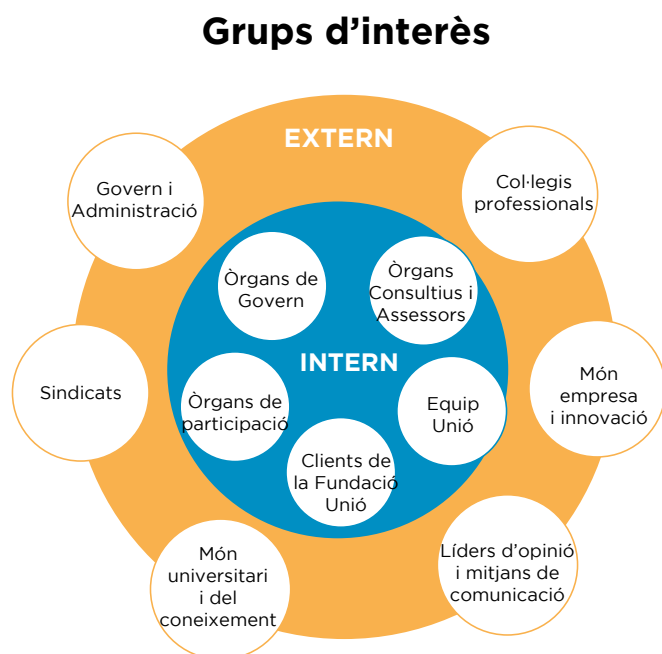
Grups d’interès

EXTERN

Govern i Administració

Col·legis professionals

Òrgans de Govern

Òrgans Consultius i Assessors

INTERN

Sindicats

Òrgans de participació

Equip Unió

Món empresa i innovació

Clients de la Fundació Unió

Món universitari i del coneixement

Líders d’opinió i mitjans de comunicació